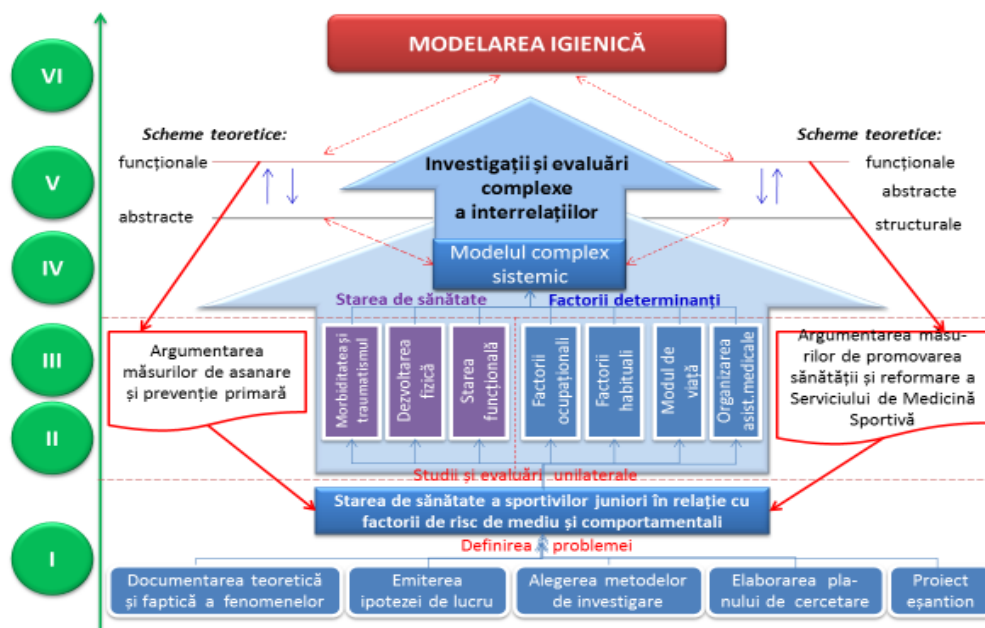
VI
V
IV
III
II
I

MODELAREA IGIENICĂ

Scheme teoretice:
funcţionale
abstracte

Investigaţii şi evaluări complexe a interrelaţiilor

Scheme teoretice:
funcţionale
abstracte
structurale

Modelul complex sistemic

Starea de sănătate
Factorii determinanţi

Argumentarea măsurilor de asanare şi prevenţie primară

Morbiditatea şi traumatismul
Dezvoltarea fizică
Starea funcţională
Factorii ocupaţionali
Factorii habituali
Modul de viaţă
Organizarea asist.medicale

Argumentarea măsurilor de promovarea sănătăţii şi reformare a Serviciului de Medicină Sportivă

Studii şi evaluări unilaterale

Starea de sănătate a sportivilor juniori în relaţie cu factorii de risc de mediu şi comportamentali

Definirea problemei

Documentarea teoretică şi faptică a fenomenelor
Emiterea ipotezei de lucru
Alegerea metodelor de investigare
Elaborarea planului de cercetare
Proiect eşantion